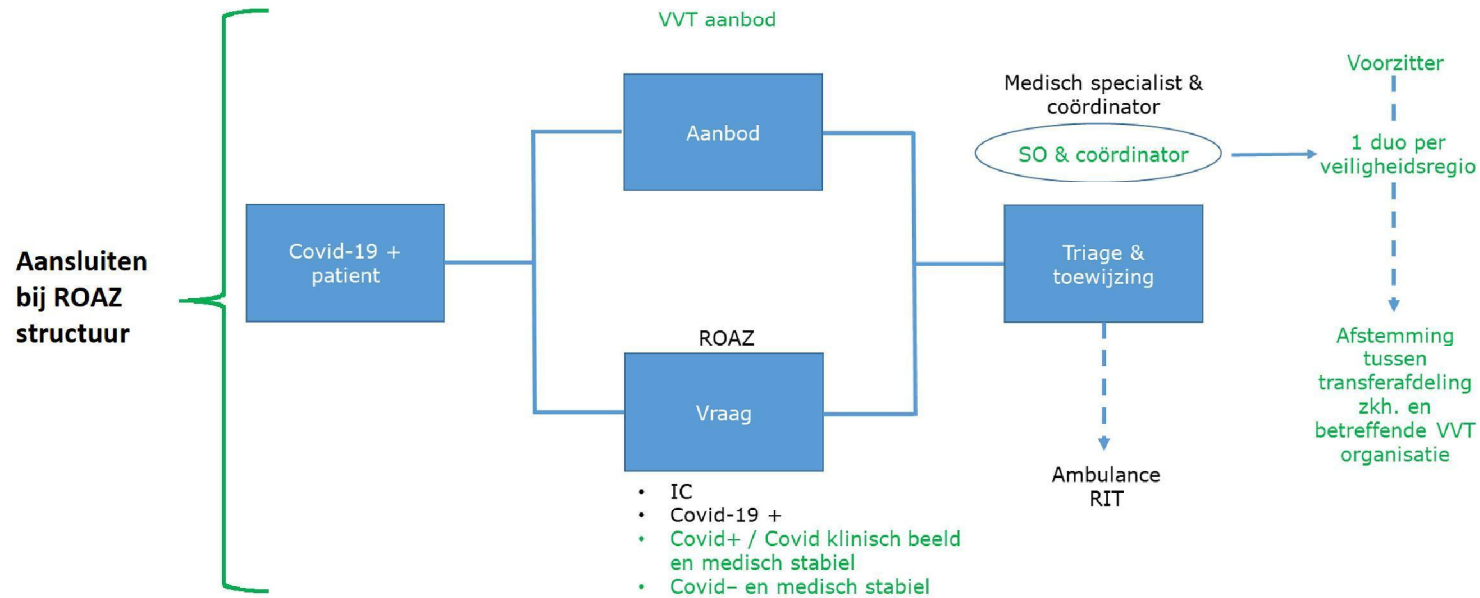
Aansluiten bij ROAZ structuur

Covid-19 + patient

VVT aanbod

Aanbod

ROAZ

Vraag

• IC
• Covid-19 +
• Covid+ / Covid klinisch beeld en medisch stabiel
• Covid– en medisch stabiel

Medisch specialist & coördinator

SO & coördinator

Triage & toewijzing

Ambulance RIT

Voorzitter

1 duo per veiligheidsregio

Afstemming tussen transferafdeling zkh. en betreffende VVT organisatie